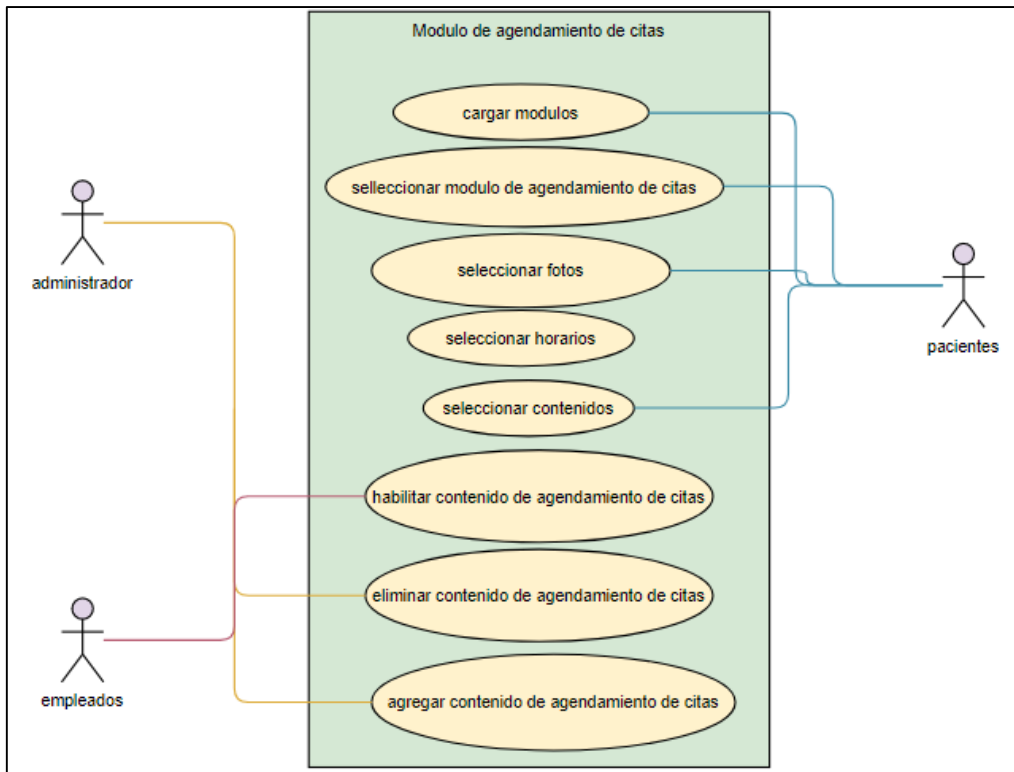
Modulo de agendamiento de citas

cargar modulos

sellleccionar modulo de agendamiento de citas

seleccionar fotos

seleccionar horarios

seleccionar contenidos

habilitar contenido de agendamiento de citas

eliminar contenido de agendamiento de citas

agregar contenido de agendamiento de citas

administrador

empleados

pacientes